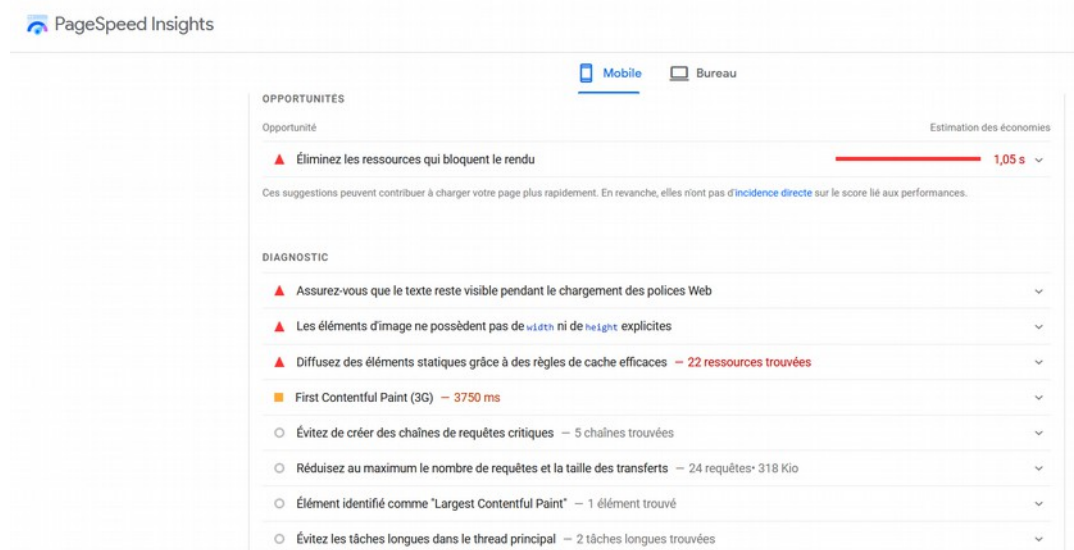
PageSpeed Insights

Mobile Bureau

OPPORTUNITÉS

Opportunité Estimation des économies

Éliminez les ressources qui bloquent le rendu 1,05 s

Ces suggestions peuvent contribuer à charger votre page plus rapidement. En revanche, elles n'ont pas d'incidence directe sur le score lié aux performances.

DIAGNOSTIC

Assurez-vous que le texte reste visible pendant le chargement des polices Web

Les éléments d'image ne possèdent pas de width ni de height explicites

Diffusez des éléments statiques grâce à des règles de cache efficaces — 22 ressources trouvées

First Contentful Paint (3G) — 3750 ms

Évitez de créer des chaînes de requêtes critiques — 5 chaînes trouvées

Réduisez au maximum le nombre de requêtes et la taille des transferts — 24 requêtes• 318 Kio

Élément identifié comme "Largest Contentful Paint" — 1 élément trouvé

Évitez les tâches longues dans le thread principal — 2 tâches longues trouvées